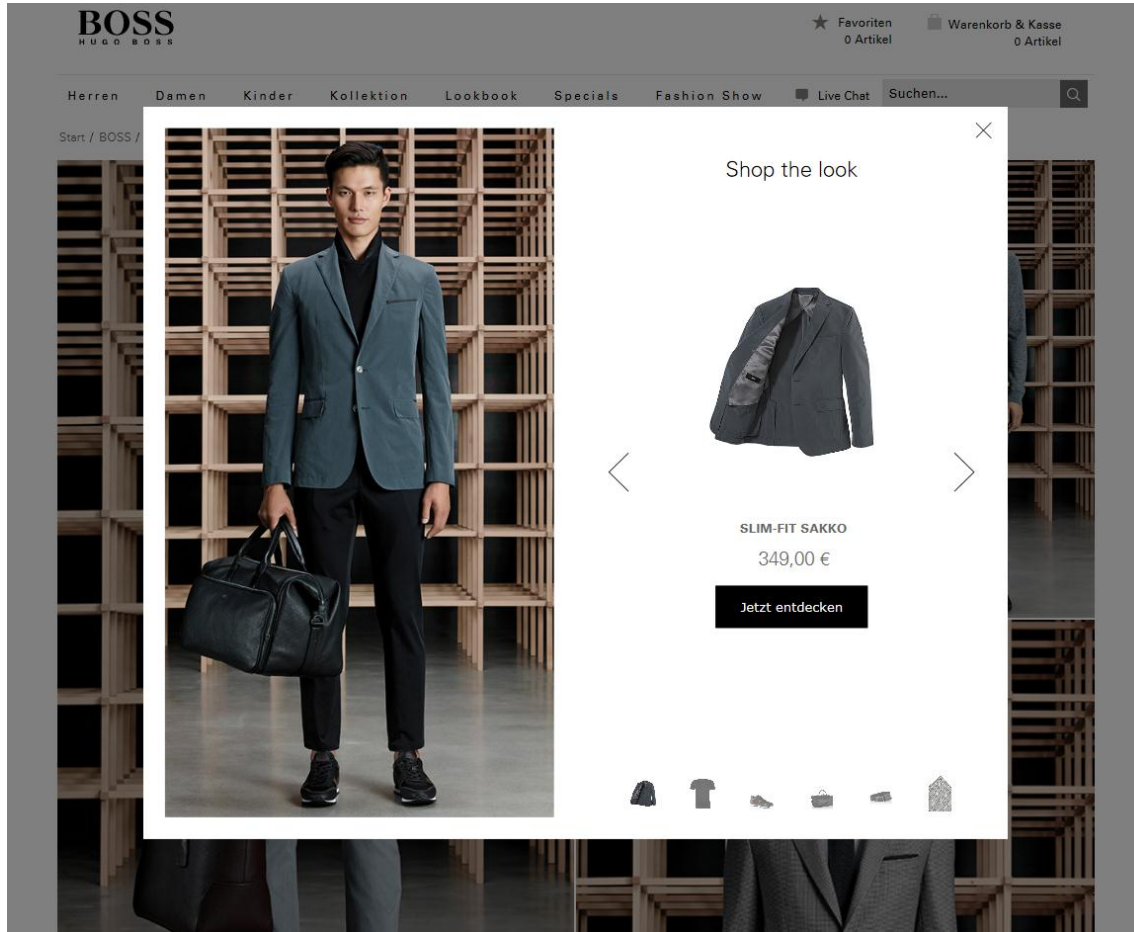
BOSS
HUGO BOSS

Favoriten
0 Artikel

Warenkorb & Kasse
0 Artikel

Herren Damen Kinder Kollektion Lookbook Specials Fashion Show Live Chat Suchen...

Start / BOSS /

Shop the look

SLIM-FIT SAKKO

349,00 €

Jetzt entdecken